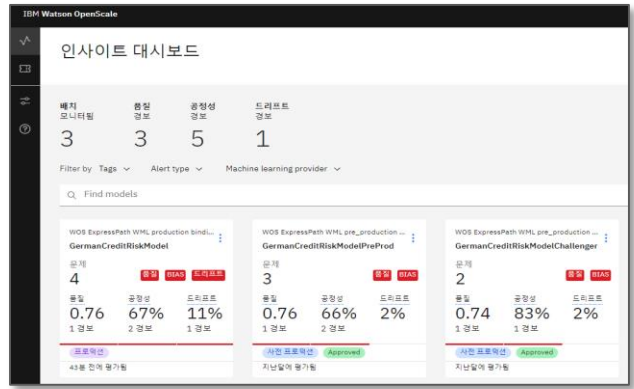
IBM Watson OpenScale

인사이트 대시보드

배치
모니터링
3

품질
경보
3

공정성
경보
5

드리프트
경보
1

Filter by Tags ⌄ Alert type ⌄ Machine learning provider ⌄

Find models

WOS ExpressPath WML production bindi...
GermanCreditRiskModel
문제
4
품질 BIAS 드리프트
품질
0.76
1 경보
공정성
67%
2 경보
드리프트
11%
1 경보
프로덕션
43분 전에 평가됨

WOS ExpressPath WML pre_production ...
GermanCreditRiskModelPreProd
문제
3
품질 BIAS
품질
0.76
1 경보
공정성
66%
2 경보
드리프트
2%
사전 프로덕션 Approved
지난달에 평가됨

WOS ExpressPath WML pre_production ...
GermanCreditRiskModelChallenger
문제
2
품질 BIAS
품질
0.74
1 경보
공정성
83%
1 경보
드리프트
2%
사전 프로덕션 Approved
지난달에 평가됨